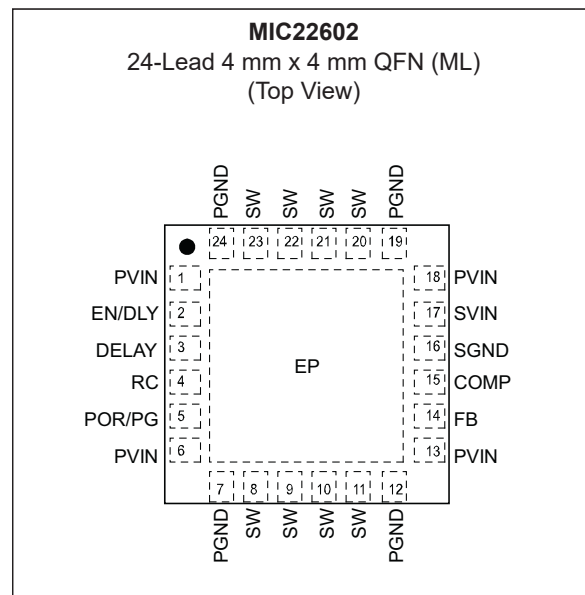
**MIC22602**
24-Lead 4 mm x 4 mm QFN (ML)
(Top View)

PGND SW SW SW SW PGND

24 23 22 21 20 19

PVIN 1
EN/DLY 2
DELAY 3
RC 4
POR/PG 5
PVIN 6

EP

18 PVIN
17 SVIN
16 SGND
15 COMP
14 FB
13 PVIN

7 8 9 10 11 12

PGND SW SW SW SW PGND